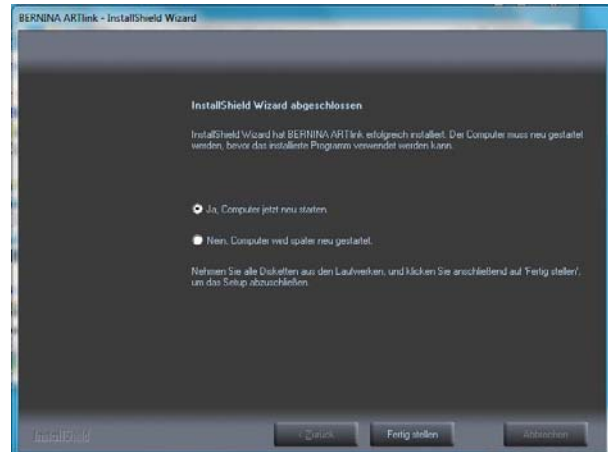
BERNINA ARTlink - InstallShield Wizard

InstallShield Wizard abgeschlossen

InstallShield Wizard hat BERNINA ARTlink erfolgreich installiert. Der Computer muss neu gestartet werden, bevor das installierte Programm verwendet werden kann.

Ja, Computer jetzt neu starten.

Nein, Computer wird später neu gestartet.

Nehmen Sie alle Disketten aus den Laufwerken, und klicken Sie anschließend auf 'Fertig stellen', um das Setup abzuschließen.

InstallShield

< Zurück

Fertig stellen

Abbrechen